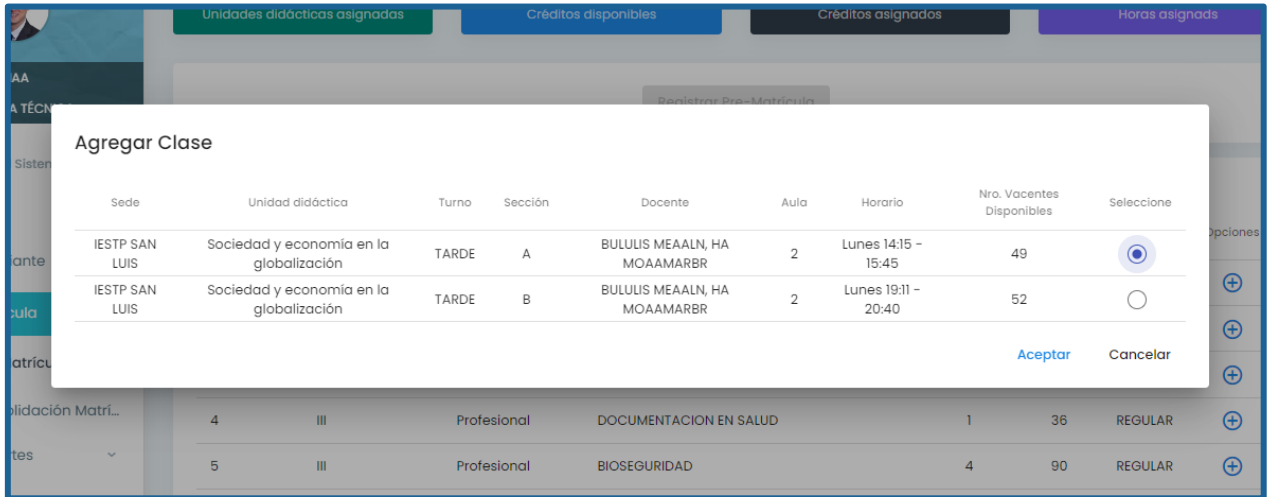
Unidades didácticas asignadas
Créditos disponibles
Créditos asignados
Horas asignadas

AA
A TÉCN
Sisten
iante
cula
atrícu
olidación Matrí...
tes

Registrar Pre-Matrícula

Agregar Clase

| Sede | Unidad didáctica | Turno | Sección | Docente | Aula | Horario | Nro. Vacentes Disponibles | Seleccione |
|---|---|---|---|---|---|---|---|---|
| IESTP SAN LUIS | Sociedad y economía en la globalización | TARDE | A | BULULIS MEAALN, HA MOAAMARBR | 2 | Lunes 14:15 - 15:45 | 49 | |
| IESTP SAN LUIS | Sociedad y economía en la globalización | TARDE | B | BULULIS MEAALN, HA MOAAMARBR | 2 | Lunes 19:11 - 20:40 | 52 | |

Aceptar
Cancelar

Opciones

| 4 | III | Profesional | DOCUMENTACION EN SALUD | 1 | 36 | REGULAR |
|---|---|---|---|---|---|---|
| 5 | III | Profesional | BIOSEGURIDAD | 4 | 90 | REGULAR |